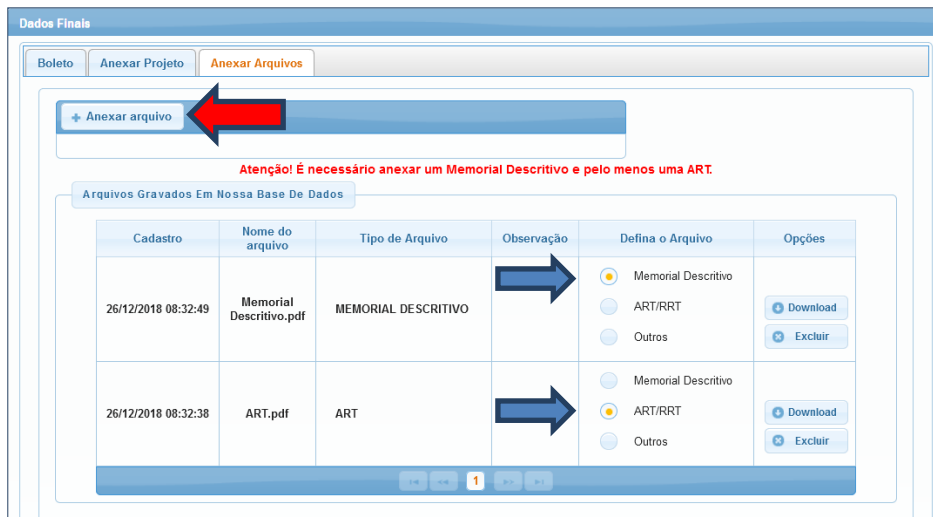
Dados Finais

Boleto | Anexar Projeto | Anexar Arquivos

Anexar arquivo

Atenção! É necessário anexar um Memorial Descritivo e pelo menos uma ART.

Arquivos Gravados Em Nossa Base De Dados

| Cadastro | Nome do arquivo | Tipo de Arquivo | Observação | Defina o Arquivo | Opções |
|---|---|---|---|---|---|
| 26/12/2018 08:32:49 | Memorial Descritivo.pdf | MEMORIAL DESCRITIVO | | Memorial Descritivo<br>ART/RRT<br>Outros | Download<br>Excluir |
| 26/12/2018 08:32:38 | ART.pdf | ART | | Memorial Descritivo<br>ART/RRT<br>Outros | Download<br>Excluir |

1